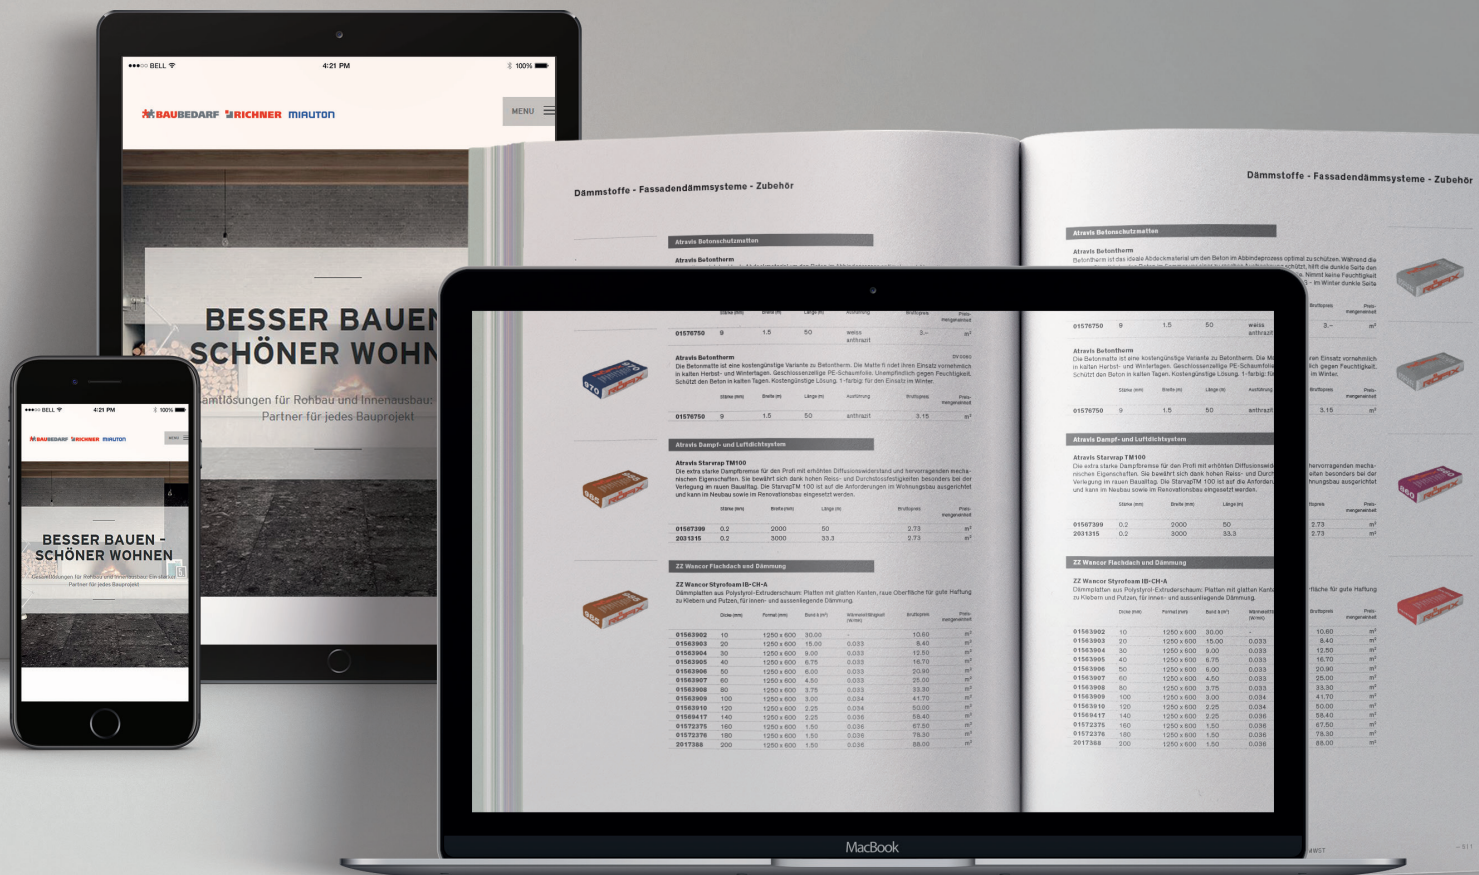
●●●○○ BELL 4:21 PM 100%

BAUBEDARF RICHNER MIAUTON

MENU

BESSER BAUEN SCHÖNER WOHN

amtlösungen für Rohbau und Innenausbau: Partner für jedes Bauprojekt

●●●○○ BELL 4:21 PM 100%

BAUBEDARF RICHNER MIAUTON

MENU

BESSER BAUEN - SCHÖNER WOHNEN

Gesamtlösungen für Rohbau und Innenausbau: Ein starker Partner für jedes Bauprojekt

Dämmstoffe - Fassadendämmsysteme - Zubehör

Dämmstoffe - Fassadendämmsysteme - Zubehör

Atravis Betonschutzmatten

Atravis Betontherm

| | Stärke (mm) | Breite (m) | Länge (m) | Ausführung | Bruttopreis | Preis-mengeneinheit |
|---|---|---|---|---|---|---|
| 01576750 | 9 | 1.5 | 50 | weiss anthrazit | 3.– | m² |

Atravis Betontherm

Die Betonmatte ist eine kostengünstige Variante zu Betontherm. Die Matte findet ihren Einsatz vornehmlich in kalten Herbst- und Wintertagen. Geschlossenzellige PE-Schaumfolie. Unempfindlich gegen Feuchtigkeit. Schützt den Beton in kalten Tagen. Kostengünstige Lösung. 1-farbig: für den Einsatz im Winter.

| | Stärke (mm) | Breite (m) | Länge (m) | Ausführung | Bruttopreis | Preis-mengeneinheit |
|---|---|---|---|---|---|---|
| 01576750 | 9 | 1.5 | 50 | anthrazit | 3.15 | m² |

Atravis Dampf- und Luftdichtsystem

Atravis Starvrap TM100

Die extra starke Dampfbremse für den Profi mit erhöhten Diffusionswiderstand und hervorragenden mechanischen Eigenschaften. Sie bewährt sich dank hohen Reiss- und Durchstossfestigkeiten besonders bei der Verlegung im rauen Baualltag. Die StarvapTM 100 ist auf die Anforderungen im Wohnungsbau ausgerichtet und kann im Neubau sowie im Renovationsbau eingesetzt werden.

| | Stärke (mm) | Breite (mm) | Länge (m) | Bruttopreis | Preis-mengeneinheit |
|---|---|---|---|---|---|
| 01567399 | 0.2 | 2000 | 50 | 2.73 | m² |
| 2031315 | 0.2 | 3000 | 33.3 | 2.73 | m² |

ZZ Wancor Flachdach und Dämmung

ZZ Wancor Styrofoam IB-CH-A

Dämmplatten aus Polystyrol-Extruderschaum: Platten mit glatten Kanten, raue Oberfläche für gute Haftung zu Klebern und Putzen, für innen- und aussenliegende Dämmung.

| | Dicke (mm) | Format (mm) | Bund à (m²) | Wärmeleitfähigkeit (W/mK) | Bruttopreis | Preis-mengeneinheit |
|---|---|---|---|---|---|---|
| 01563902 | 10 | 1250 x 600 | 30.00 | - | 10.60 | m² |
| 01563903 | 20 | 1250 x 600 | 15.00 | 0.033 | 8.40 | m² |
| 01563904 | 30 | 1250 x 600 | 9.00 | 0.033 | 12.50 | m² |
| 01563905 | 40 | 1250 x 600 | 6.75 | 0.033 | 16.70 | m² |
| 01563906 | 50 | 1250 x 600 | 6.00 | 0.033 | 20.90 | m² |
| 01563907 | 60 | 1250 x 600 | 4.50 | 0.033 | 25.00 | m² |
| 01563908 | 80 | 1250 x 600 | 3.75 | 0.033 | 33.30 | m² |
| 01563909 | 100 | 1250 x 600 | 3.00 | 0.034 | 41.70 | m² |
| 01563910 | 120 | 1250 x 600 | 2.25 | 0.034 | 50.00 | m² |
| 01569417 | 140 | 1250 x 600 | 2.25 | 0.036 | 58.40 | m² |
| 01572375 | 160 | 1250 x 600 | 1.50 | 0.036 | 67.50 | m² |
| 01572376 | 180 | 1250 x 600 | 1.50 | 0.036 | 75.30 | m² |
| 2017388 | 200 | 1250 x 600 | 1.50 | 0.036 | 88.00 | m² |

MacBook